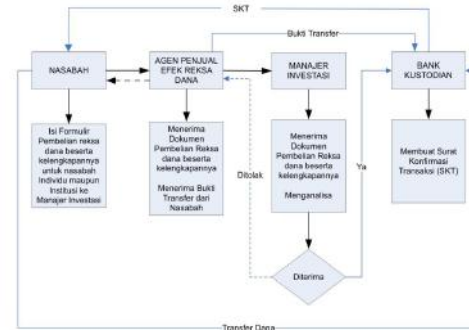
SKT

Bukti Transfer

NASABAH

AGEN PENJUAL EFEK REKSA DANA

MANAJER INVESTASI

BANK KUSTODIAN

Isi Formulir Pembelian reksa dana beserta kelengkapannya untuk nasabah Individu maupun Institusi ke Manajer Investasi

Menerima Dokumen Pembelian Reksa dana beserta kelengkapannya

Menerima Bukti Transfer dari Nasabah

Ditolak

Menerima Dokumen Pembelian Reksa dana beserta kelengkapannya

Menganalisa

Ya

Membuat Surat Konfirmasi Transaksi (SKT)

Diterima

Transfer Dana